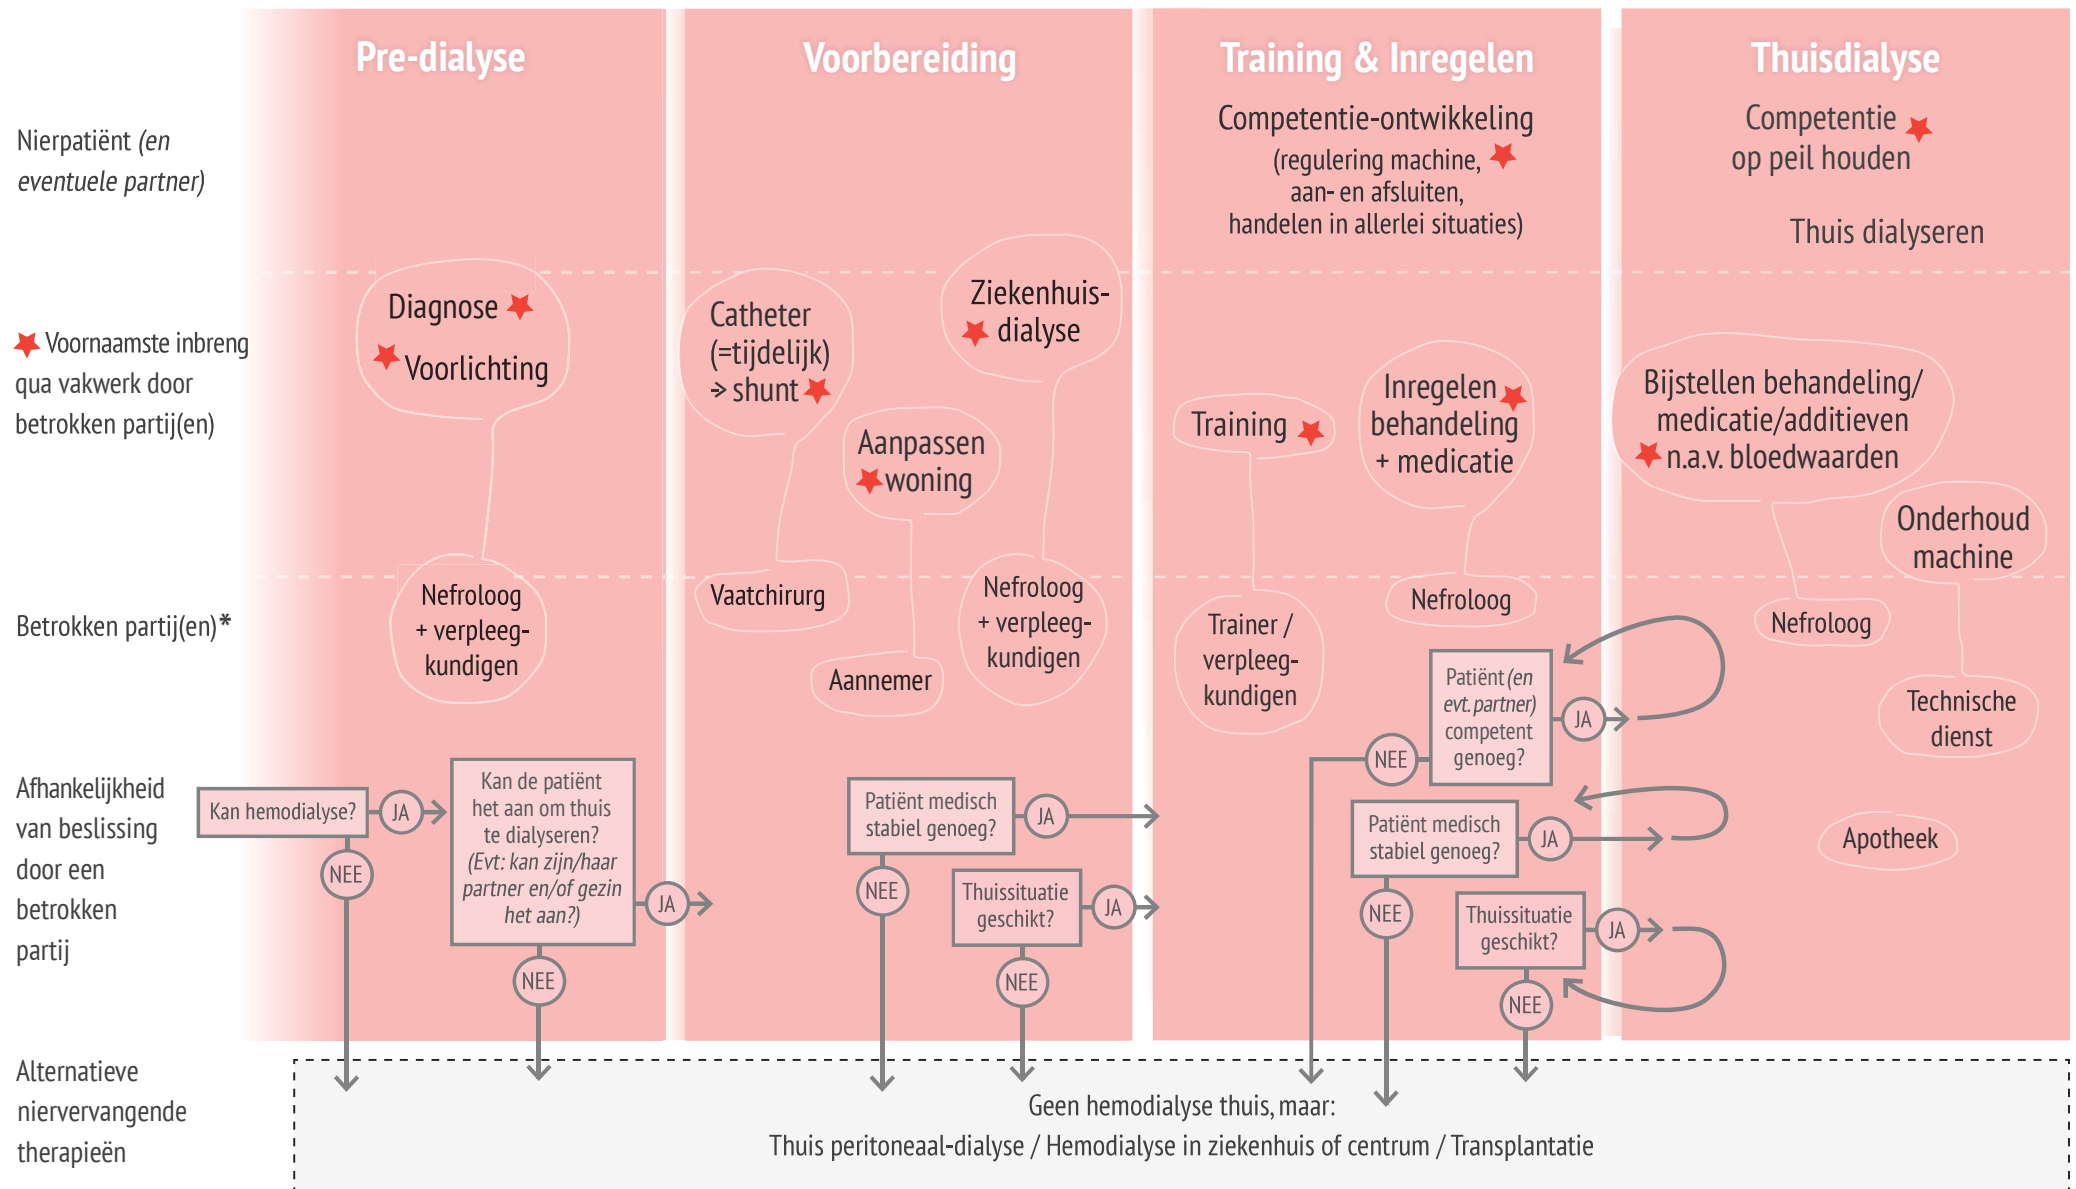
Pre-dialyse

Voorbereiding

Training & Inregelen

Thuisdialyse

Nierpatiënt (en eventuele partner)

Competentie-ontwikkeling (regulering machine, aan- en afsluiten, handelen in allerlei situaties)

Competentie op peil houden

Thuis dialyseren

Voornaamste inbreng qua vakwerk door betrokken partij(en)

Diagnose

Voorlichting

Catheter (=tijdelijk) > shunt

Ziekenhuis-dialyse

Aanpassen woning

Training

Inregelen behandeling + medicatie

Bijstellen behandeling/ medicatie/additieven n.a.v. bloedwaarden

Onderhoud machine

Betrokken partij(en)*

Nefroloog + verpleeg-kundigen

Vaatchirurg

Aannemer

Nefroloog + verpleeg-kundigen

Trainer / verpleeg-kundigen

Nefroloog

Nefroloog

Technische dienst

Apotheek

Afhankelijkheid van beslissing door een betrokken partij

Kan hemodialyse?

JA

NEE

Kan de patiënt het aan om thuis te dialyseren? (Evt: kan zijn/haar partner en/of gezin het aan?)

JA

NEE

Patiënt medisch stabiel genoeg?

JA

NEE

Thuissituatie geschikt?

JA

NEE

Patiënt (en evt. partner) competent genoeg?

JA

NEE

Patiënt medisch stabiel genoeg?

JA

NEE

Thuissituatie geschikt?

JA

NEE

Alternatieve niervervangende therapieën

Geen hemodialyse thuis, maar:
Thuis peritoneaal-dialyse / Hemodialyse in ziekenhuis of centrum / Transplantatie